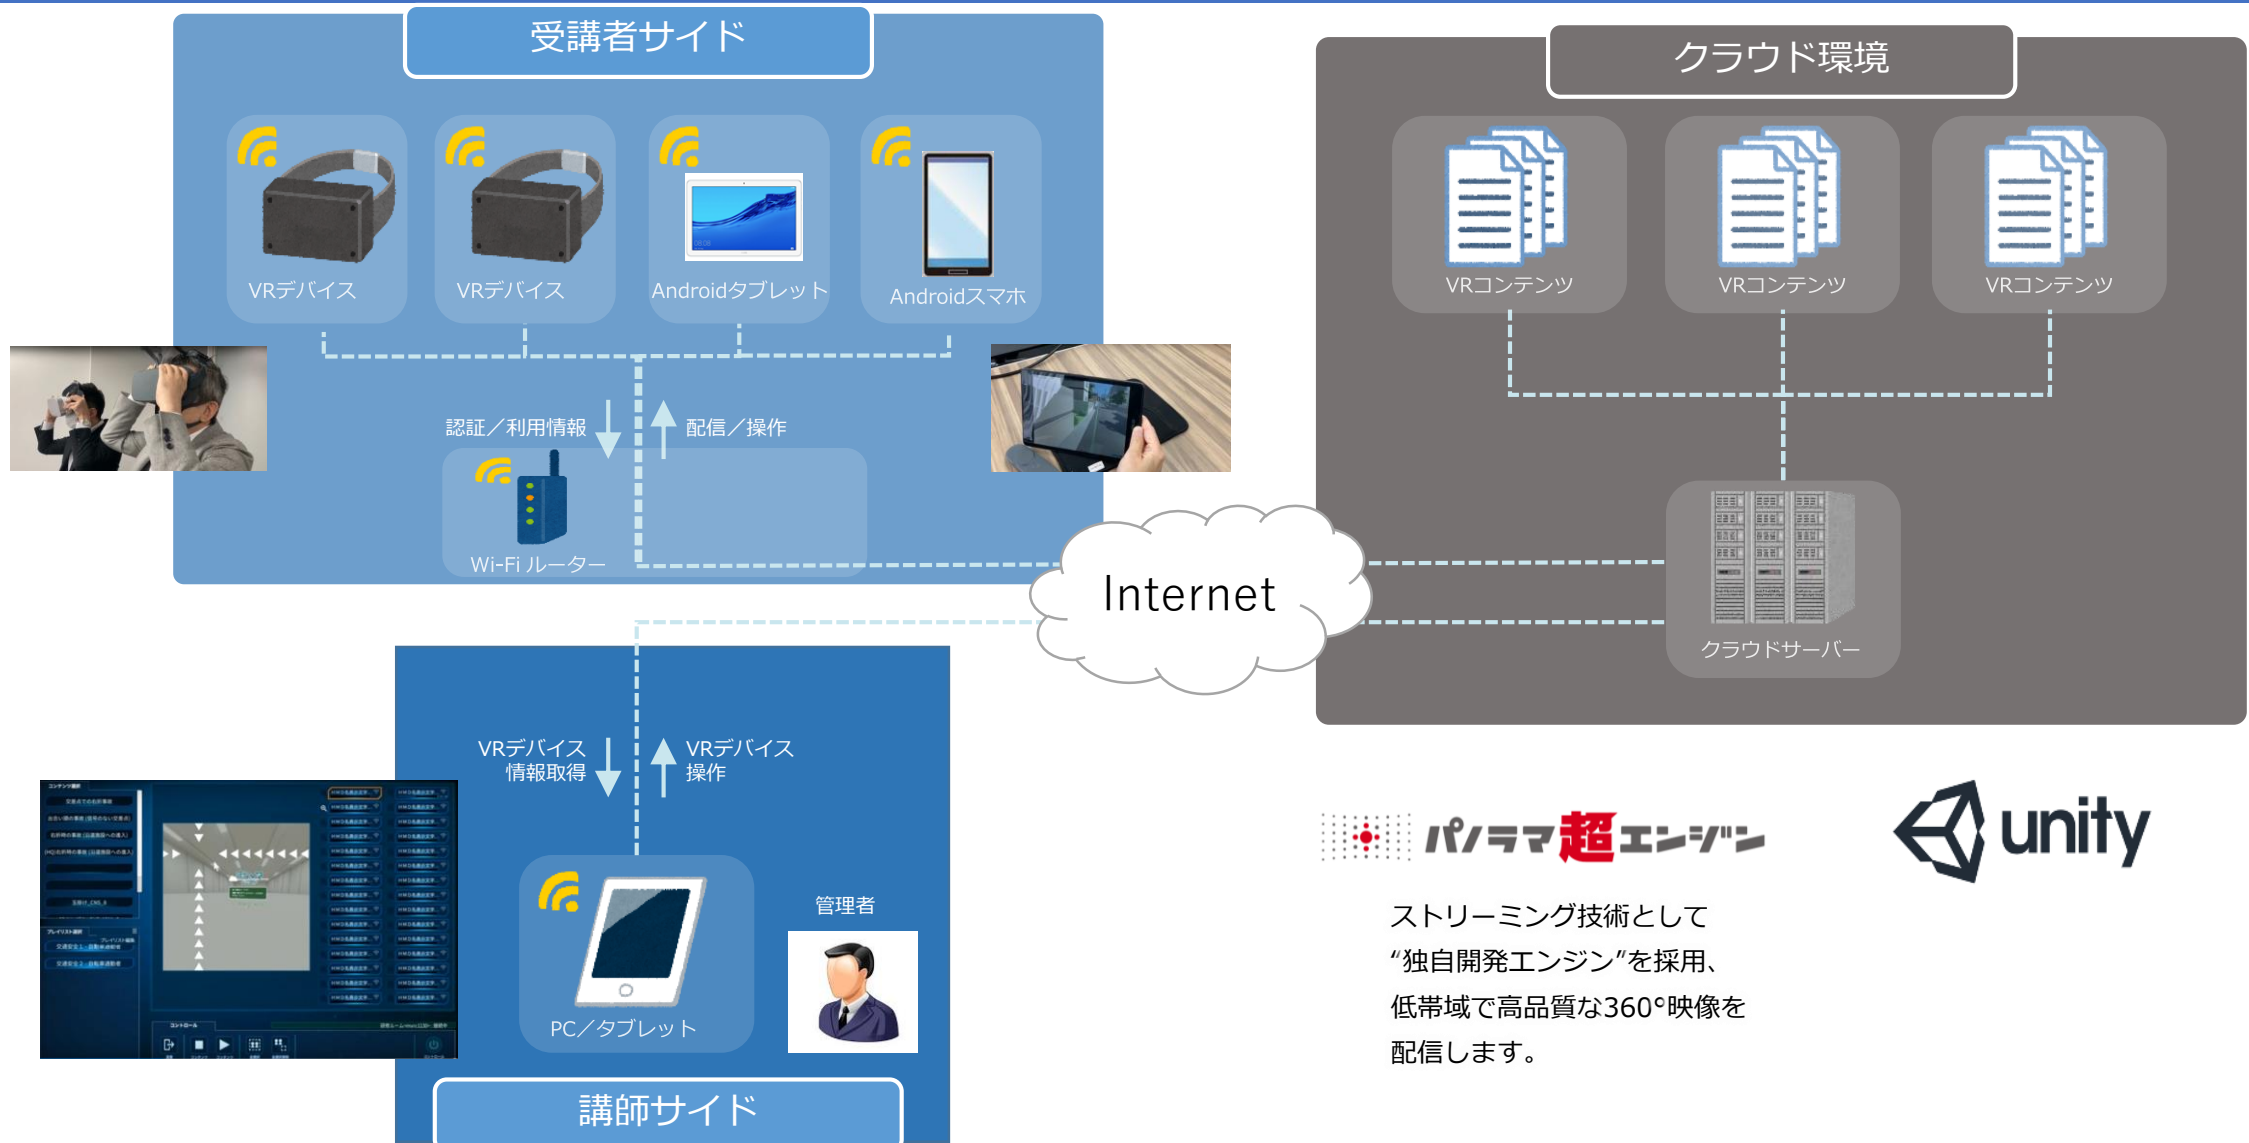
受講者サイド

VRデバイス
VRデバイス
Androidタブレット
Androidスマホ

認証／利用情報
配信／操作

Wi-Fi ルーター

クラウド環境

VRコンテンツ
VRコンテンツ
VRコンテンツ

クラウドサーバー

Internet

VRデバイス
情報取得
VRデバイス
操作

管理者

PC／タブレット

講師サイド

パノラマ超エンジン

unity

ストリーミング技術として
“独自開発エンジン”を採用、
低帯域で高品質な360°映像を
配信します。